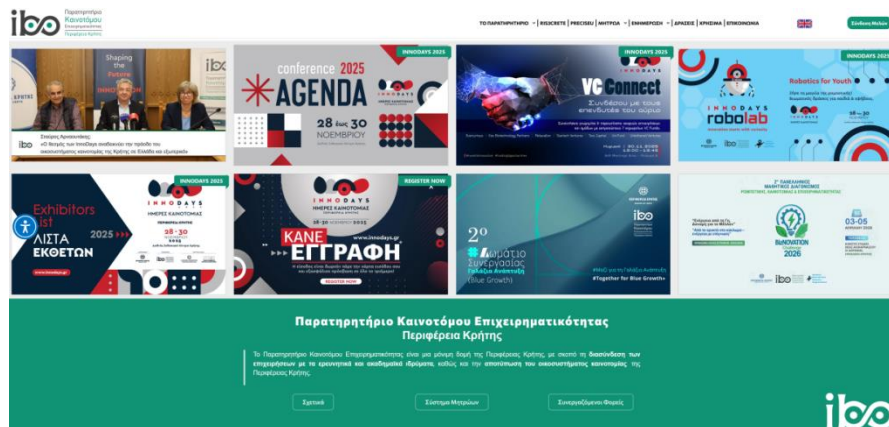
ibo Παρατηρητήριο Καινοτόμου Επιχειρηματικότητας Περιφέρεια Κρήτης

ΤΟ ΠΑΡΑΤΗΡΗΤΗΡΙΟ | RIS3CRETE | PRECISEU | ΜΗΤΡΩΑ | ΕΝΗΜΕΡΩΣΗ | ΔΡΑΣΕΙΣ | ΧΡΗΣΙΜΑ | ΕΠΙΚΟΙΝΩΝΙΑ

Σύνδεση Μελών

Shaping the Future

Σταύρος Αρναουτάκης:
«Ο θεσμός των InnoDays αναδεικνύει την πρόοδο του οικοσυστήματος καινοτομίας της Κρήτης σε Ελλάδα και εξωτερικό»

INNODAYS 2025
conference 2025 AGENDA
28 έως 30 ΝΟΕΜΒΡΙΟΥ

INNODAYS 2025
VC Connect
Συνδέουμε με τους επενδυτές του αύριο

INNODAYS 2025
Robotics for Youth
INNODAYS robolab

INNODAYS 2025
Exhibitors list
ΛΙΣΤΑ ΕΚΘΕΤΩΝ 2025
INNODAYS ΗΜΕΡΕΣ ΚΑΙΝΟΤΟΜΙΑΣ
28 - 30 ΝΟΕΜΒΡΙΟΥ 2025

REGISTER NOW
INNODAYS ΗΜΕΡΕΣ ΚΑΙΝΟΤΟΜΙΑΣ
ΚΑΝΕ ΕΓΓΡΑΦΗ
REGISTER NOW

2° Δωμάτιο Συνεργασίας Γαλάζια Ανάπτυξη (Blue Growth)
ibo
#Together for Blue Growth

BioNOVATION Challenge 2026
03-05

Παρατηρητήριο Καινοτόμου Επιχειρηματικότητας
Περιφέρεια Κρήτης

Το Παρατηρητήριο Καινοτόμου Επιχειρηματικότητας είναι μια μόνιμη δομή της Περιφέρειας Κρήτης, με σκοπό τη διασύνδεση των επιχειρήσεων με τα ερευνητικά και ακαδημαϊκά ιδρύματα, καθώς και την αποτύπωση του οικοσυστήματος καινοτομίας της Περιφέρειας Κρήτης.

Σχετικά | Σύστημα Μητρώων | Συνεργαζόμενοι Φορείς

ibo